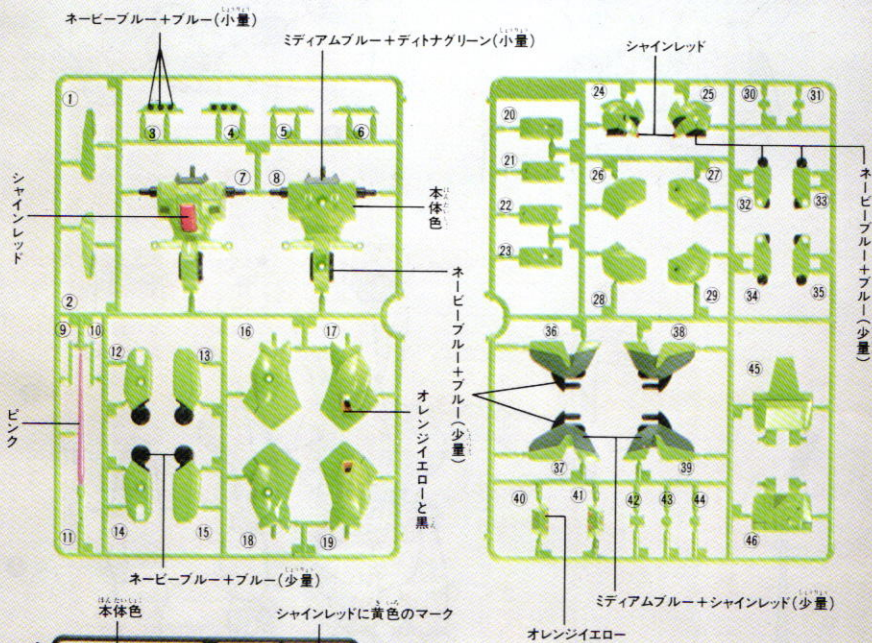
ネービーブルー＋ブルー(小量)

ミディアムブルー＋ディトナグリーン(小量)

シャインレッド

① ③ ④ ⑤ ⑥ ⑦ ⑧ ② ⑨ ⑩ ⑫ ⑬ ⑭ ⑮ ⑪ ⑯ ⑰ ⑱ ⑲

シャインレッド

本体色

ネービーブルー＋ブルー(少量)

ピンク

オレンジイエロー

オレンジイエローと黒

ネービーブルー＋ブルー(少量)

本体色

シャインレッドに黄色のマーク

⑳ ㉑ ㉒ ㉓ ㉔ ㉕ ㉖ ㉗ ㉘ ㉙ ㉚ ㉛ ㉜ ㉝ ㉞ ㉟ ㊱ ㊲ ㊳ ㊴ ㊵ ㊶ ㊷ ㊸ ㊹ ㊺ ㊻

ネービーブルー＋ブルー(少量)

ミディアムブルー＋シャインレッド(少量)

オレンジイエロー